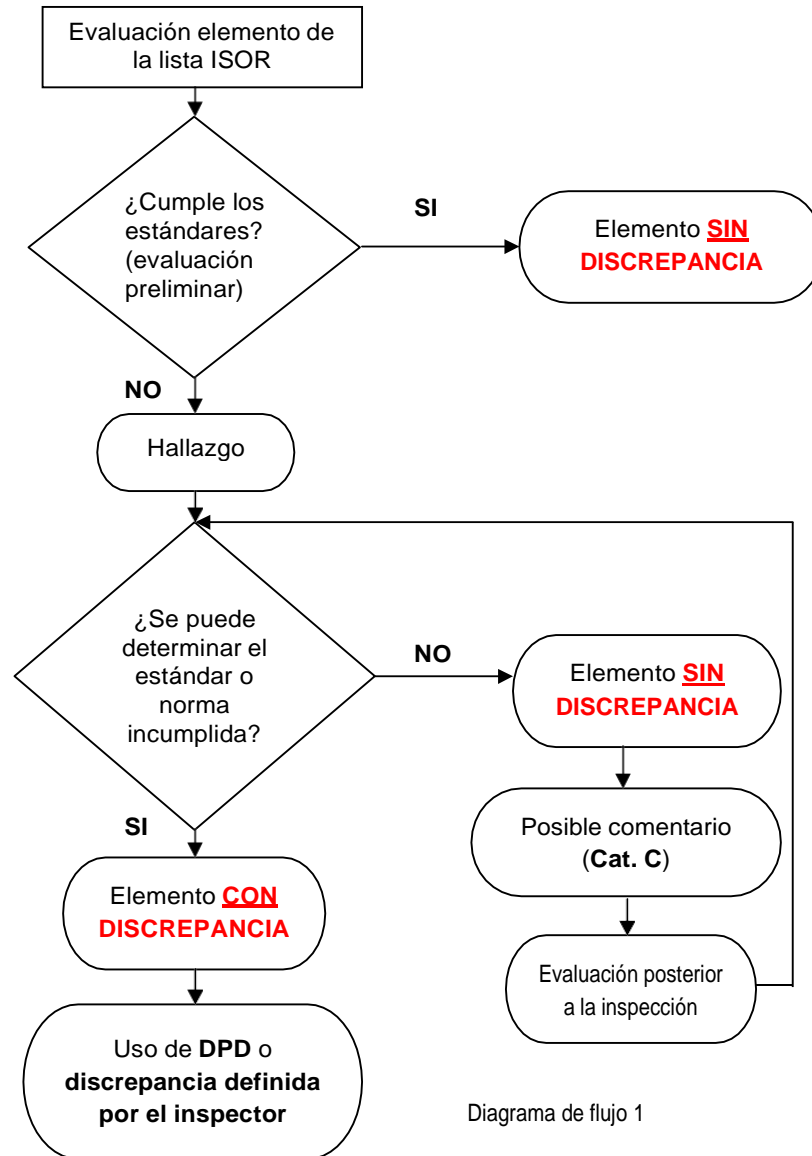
Evaluación elemento de la lista ISOR

¿Cumple los estándares? (evaluación preliminar)

SI

Elemento SIN DISCREPANCIA

NO

Hallazgo

¿Se puede determinar el estándar o norma incumplida?

NO

Elemento SIN DISCREPANCIA

Posible comentario (Cat. C)

Evaluación posterior a la inspección

SI

Elemento CON DISCREPANCIA

Uso de DPD o discrepancia definida por el inspector

Diagrama de flujo 1